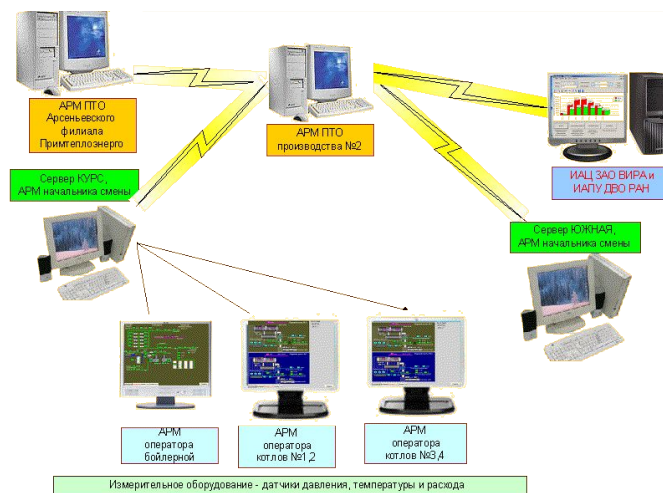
АРМ ПТО Арсеньевского филиала Примтеплоэнерго

АРМ ПТО производства №2

ИАЦ ЗАО ВИРА и ИАПУ ДВО РАН

Сервер КУРС, АРМ начальника смены

Сервер ЮЖНАЯ, АРМ начальника смены

АРМ оператора бойлерной

АРМ оператора котлов №1,2

АРМ оператора котлов №3,4

Измерительное оборудование - датчики давления, температуры и расхода